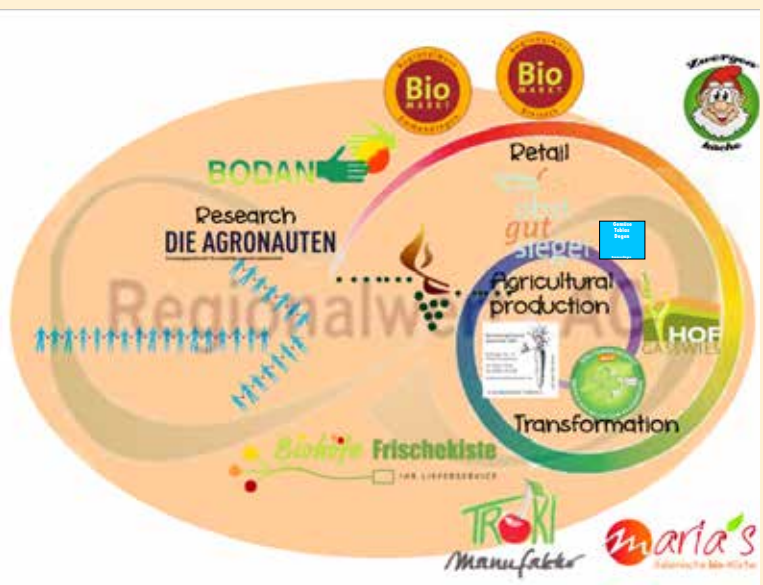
Bio MARKT

Bio MARKT

Zwerger kuche

BODAN

Retail

Research

DIE AGRONAUTEN

gut

Agricultural production

Regionalwert AG

HOF

Transformation

Biohöfe Frischekiste

IHR LIEFERSERVICE

TROKI Manufaktur

maria's